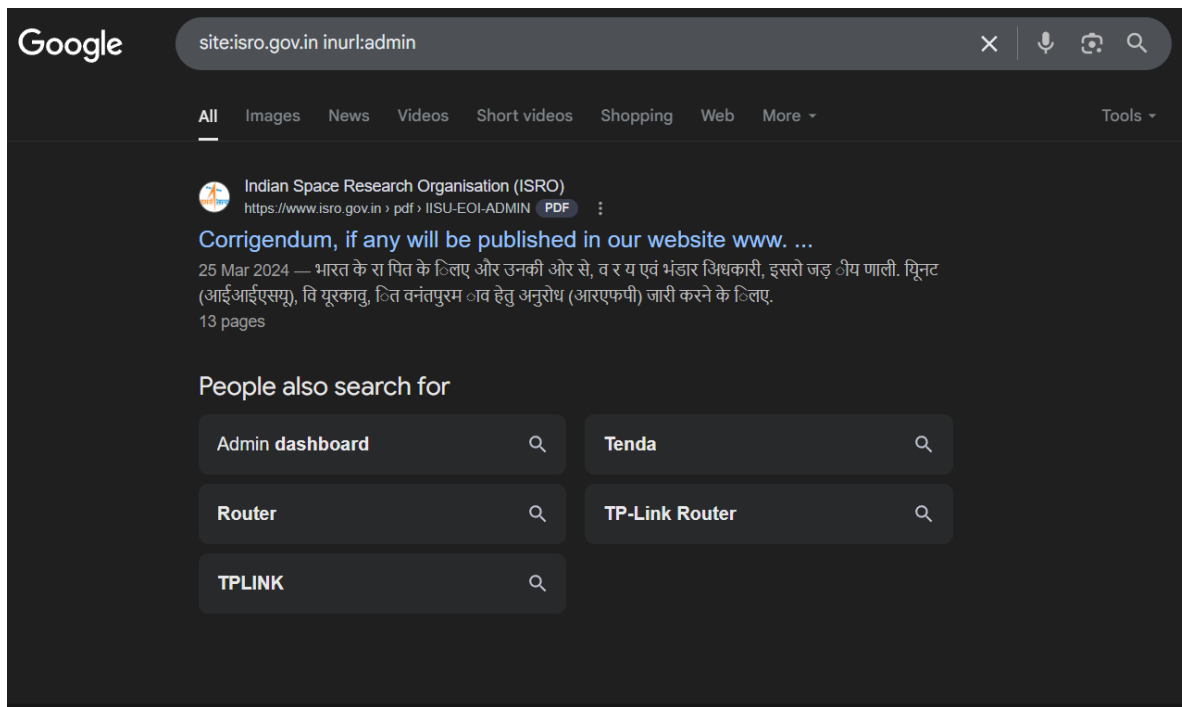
Google

site:isro.gov.in inurl:admin

All Images News Videos Short videos Shopping Web More ▾ Tools ▾

Indian Space Research Organisation (ISRO)
https://www.isro.gov.in › pdf › IISU-EOI-ADMIN PDF ⋮

Corrigendum, if any will be published in our website www. ...

25 Mar 2024 — भारत के रा पित के िलए और उनकी ओर से, व र य एवं भंडार अिधकारी, इसरो जड़ ीय णाली. यूिनट (आईआईएसयू), वि यूरकावु, ित वनंतपुरम ाव हेतु अनुरोध (आरएफपी) जारी करने के िलए.
13 pages

People also search for

Admin dashboard

Tenda

Router

TP-Link Router

TPLINK